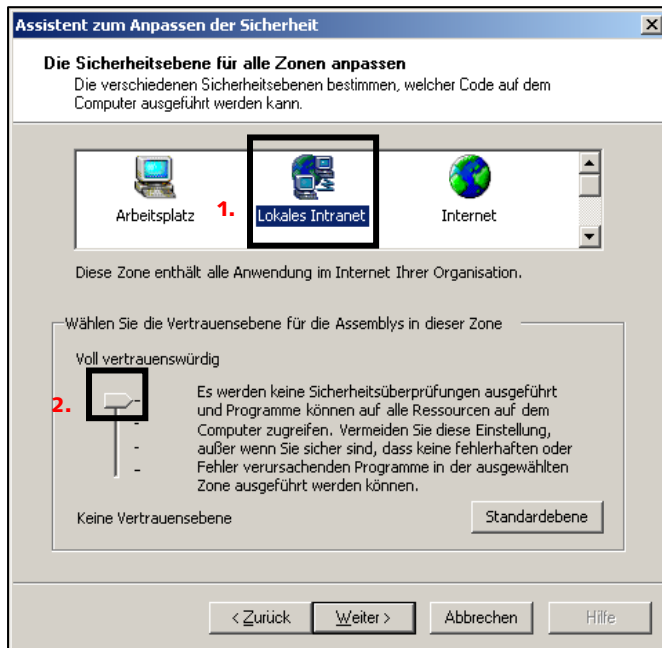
Assistent zum Anpassen der Sicherheit

Die Sicherheitsebene für alle Zonen anpassen

Die verschiedenen Sicherheitsebenen bestimmen, welcher Code auf dem Computer ausgeführt werden kann.

Arbeitsplatz

1.

Lokales Intranet

Internet

Diese Zone enthält alle Anwendung im Internet Ihrer Organisation.

Wählen Sie die Vertrauensebene für die Assemblys in dieser Zone

Voll vertrauenswürdig

2.

Es werden keine Sicherheitsüberprüfungen ausgeführt und Programme können auf alle Ressourcen auf dem Computer zugreifen. Vermeiden Sie diese Einstellung, außer wenn Sie sicher sind, dass keine fehlerhaften oder Fehler verursachenden Programme in der ausgewählten Zone ausgeführt werden können.

Keine Vertrauensebene

Standardebene

< Zurück

Weiter >

Abbrechen

Hilfe